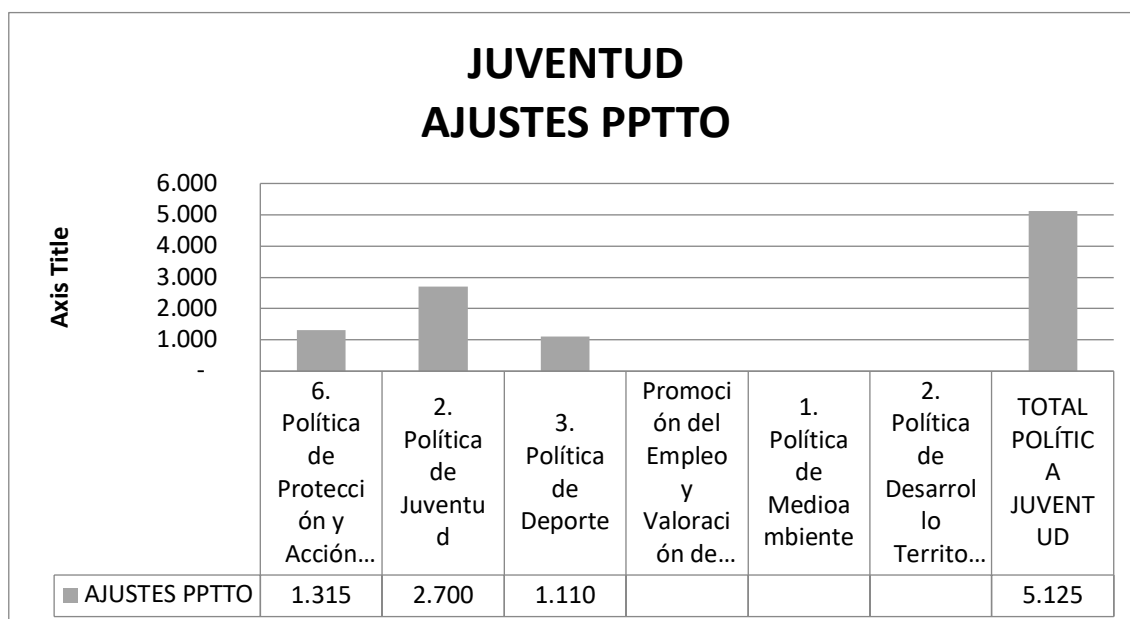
JUVENTUD
AJUSTES PPTTO

Axis Title

6.000
5.000
4.000
3.000
2.000
1.000
-

| | 6. Política de Protección y Acción… | 2. Política de Juventud | 3. Política de Deporte | Promoción del Empleo y Valoración de… | 1. Política de Medioambiente | 2. Política de Desarrollo Territo… | TOTAL POLÍTICA JUVENTUD |
|---|---|---|---|---|---|---|---|
| AJUSTES PPTTO | 1.315 | 2.700 | 1.110 | | | | 5.125 |